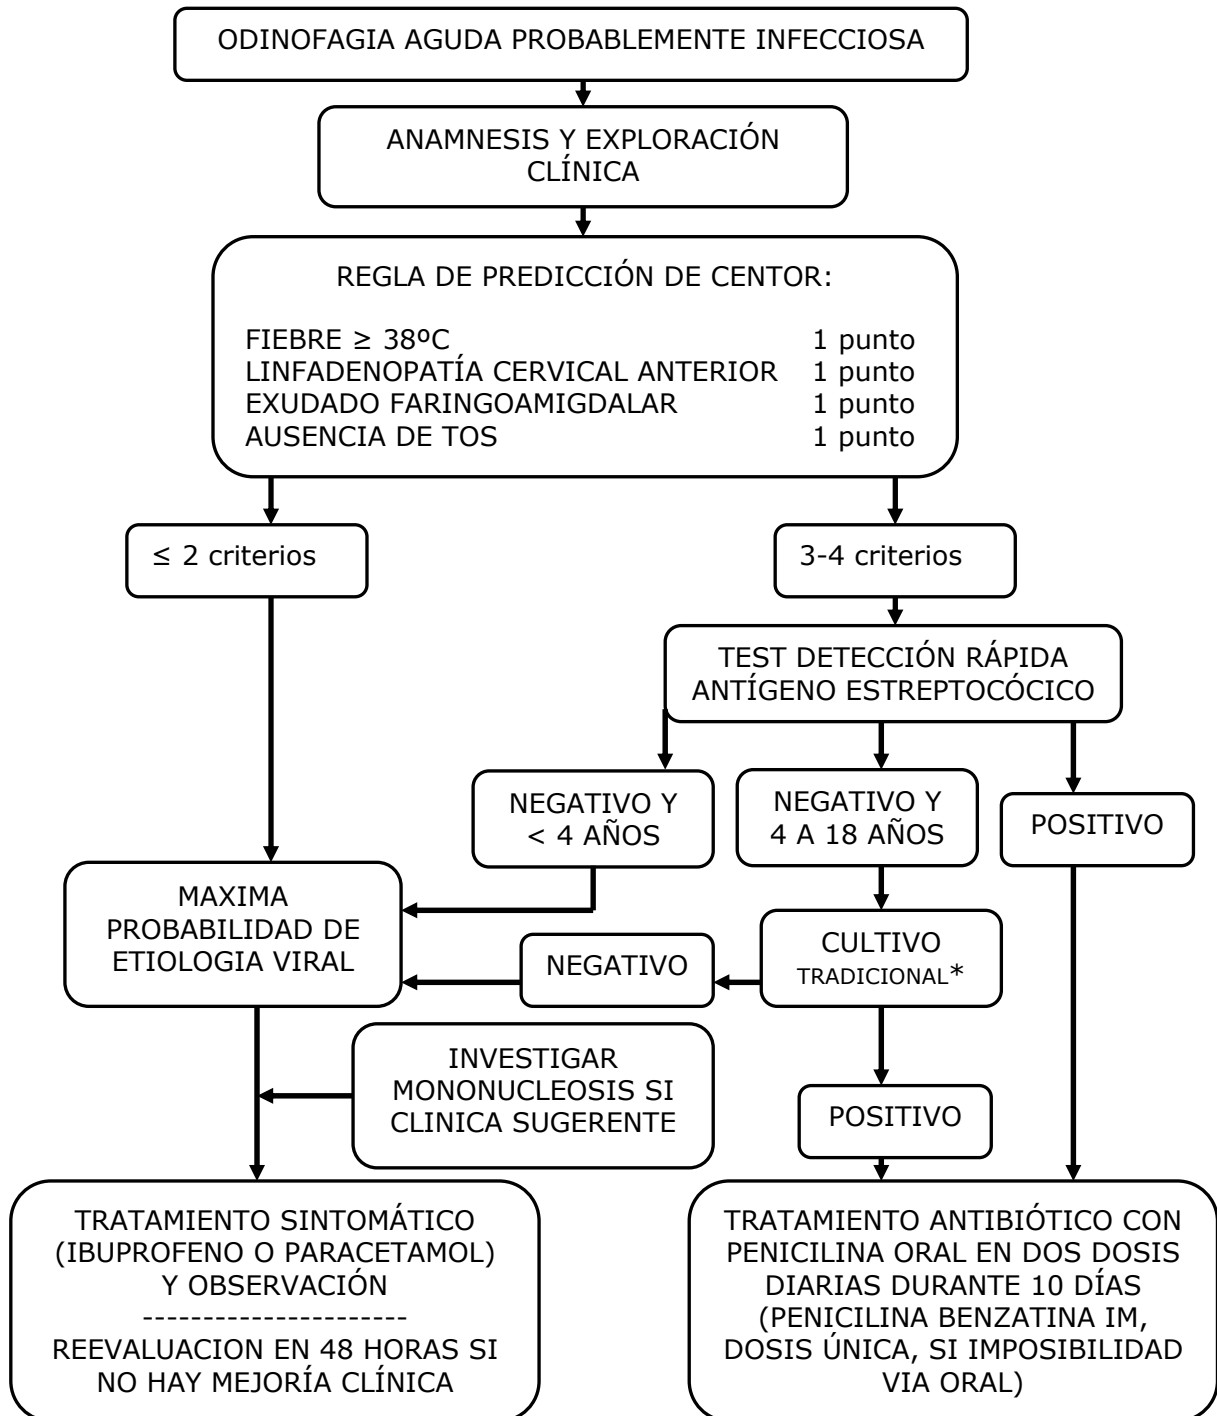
ODINOFAGIA AGUDA PROBABLEMENTE INFECCIOSA

ANAMNESIS Y EXPLORACIÓN CLÍNICA

REGLA DE PREDICCIÓN DE CENTOR:

FIEBRE ≥ 38ºC 1 punto
LINFADENOPATÍA CERVICAL ANTERIOR 1 punto
EXUDADO FARINGOAMIGDALAR 1 punto
AUSENCIA DE TOS 1 punto

≤ 2 criterios

3-4 criterios

TEST DETECCIÓN RÁPIDA ANTÍGENO ESTREPTOCÓCICO

NEGATIVO Y < 4 AÑOS

NEGATIVO Y 4 A 18 AÑOS

POSITIVO

MAXIMA PROBABILIDAD DE ETIOLOGIA VIRAL

NEGATIVO

CULTIVO TRADICIONAL*

INVESTIGAR MONONUCLEOSIS SI CLINICA SUGERENTE

POSITIVO

TRATAMIENTO SINTOMÁTICO (IBUPROFENO O PARACETAMOL) Y OBSERVACIÓN
----------------------
REEVALUACION EN 48 HORAS SI NO HAY MEJORÍA CLÍNICA

TRATAMIENTO ANTIBIÓTICO CON PENICILINA ORAL EN DOS DOSIS DIARIAS DURANTE 10 DÍAS (PENICILINA BENZATINA IM, DOSIS ÚNICA, SI IMPOSIBILIDAD VIA ORAL)